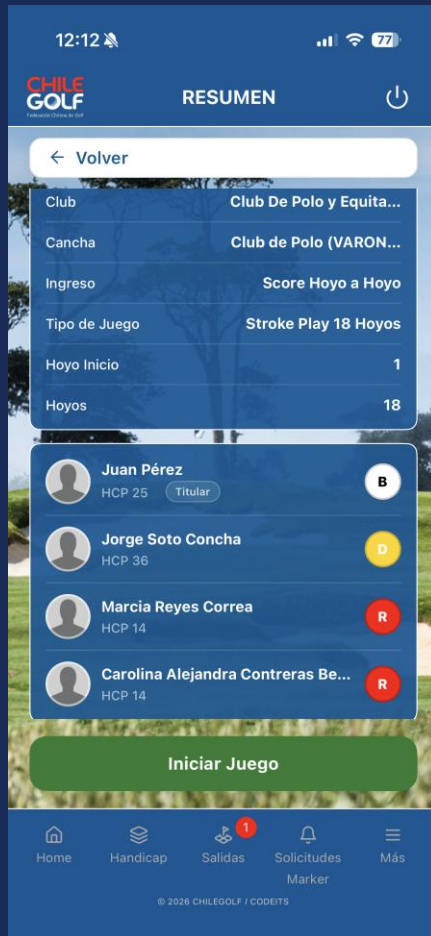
12:12 77

CHILE GOLF
Federación Chilena de Golf

RESUMEN

← Volver

| Club | Club De Polo y Equita... |
|---|---|
| Cancha | Club de Polo (VARON... |
| Ingreso | Score Hoyo a Hoyo |
| Tipo de Juego | Stroke Play 18 Hoyos |
| Hoyo Inicio | 1 |
| Hoyos | 18 |

Juan Pérez
HCP 25 Titular
B

Jorge Soto Concha
HCP 36
D

Marcia Reyes Correa
HCP 14
R

Carolina Alejandra Contreras Be...
HCP 14
R

Iniciar Juego

Home
Handicap
1
Salidas
Solicitudes Marker
Más

© 2026 CHILEGOLF / CODEITS